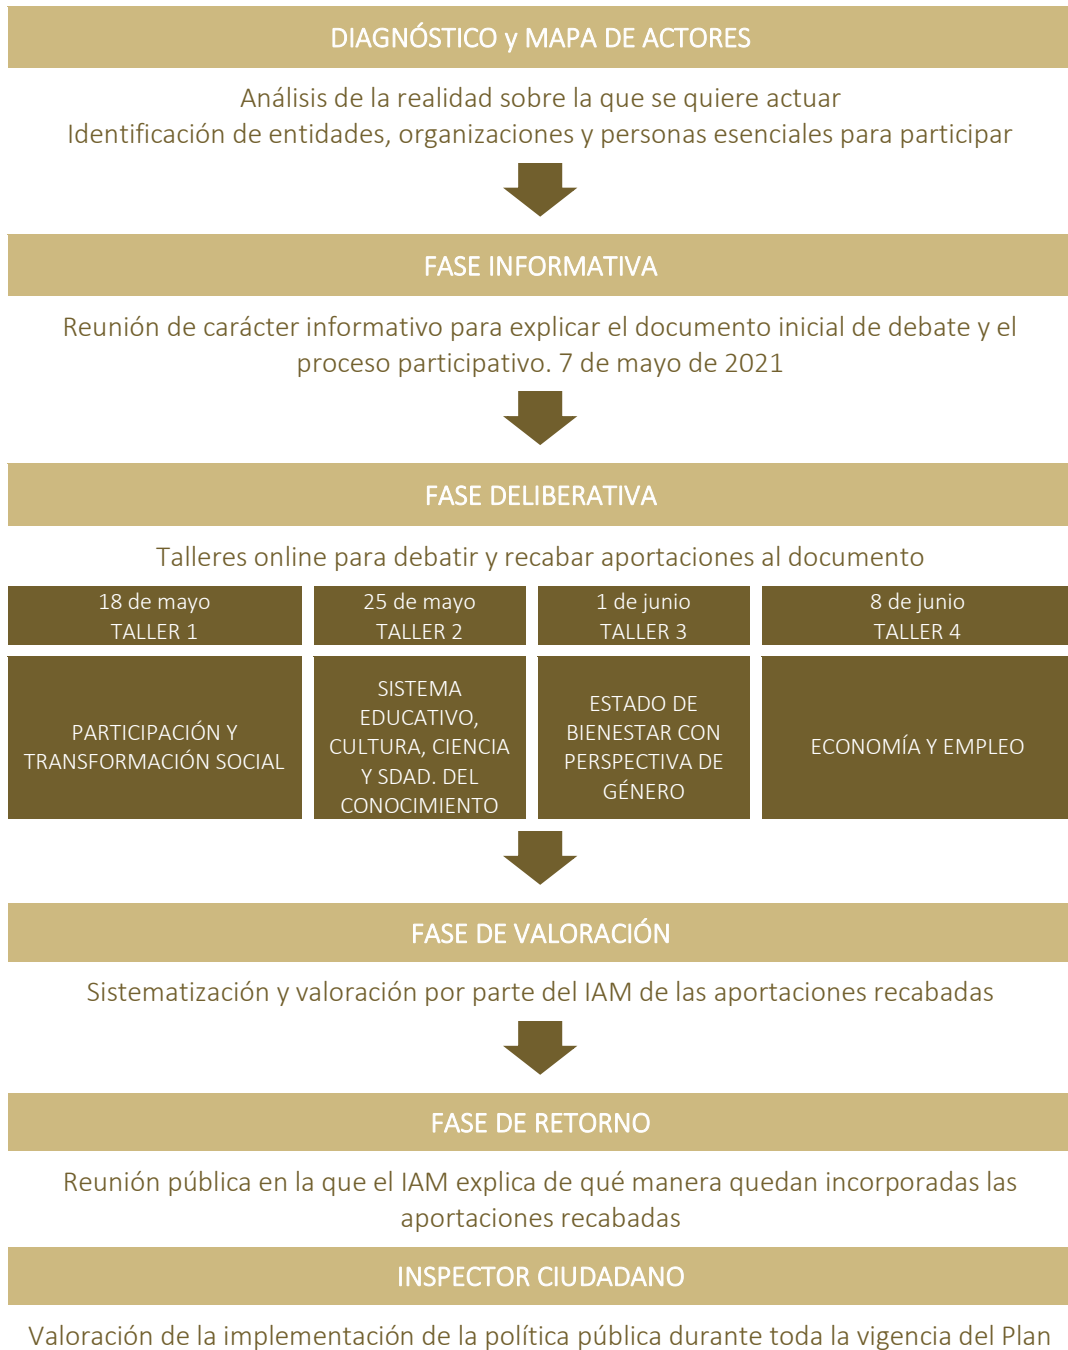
DIAGNÓSTICO y MAPA DE ACTORES

Análisis de la realidad sobre la que se quiere actuar
Identificación de entidades, organizaciones y personas esenciales para participar

FASE INFORMATIVA

Reunión de carácter informativo para explicar el documento inicial de debate y el proceso participativo. 7 de mayo de 2021

FASE DELIBERATIVA

Talleres online para debatir y recabar aportaciones al documento

| 18 de mayo TALLER 1 | 25 de mayo TALLER 2 | 1 de junio TALLER 3 | 8 de junio TALLER 4 |
|---|---|---|---|
| PARTICIPACIÓN Y TRANSFORMACIÓN SOCIAL | SISTEMA EDUCATIVO, CULTURA, CIENCIA Y SDAD. DEL CONOCIMIENTO | ESTADO DE BIENESTAR CON PERSPECTIVA DE GÉNERO | ECONOMÍA Y EMPLEO |

FASE DE VALORACIÓN

Sistematización y valoración por parte del IAM de las aportaciones recabadas

FASE DE RETORNO

Reunión pública en la que el IAM explica de qué manera quedan incorporadas las aportaciones recabadas

INSPECTOR CIUDADANO

Valoración de la implementación de la política pública durante toda la vigencia del Plan